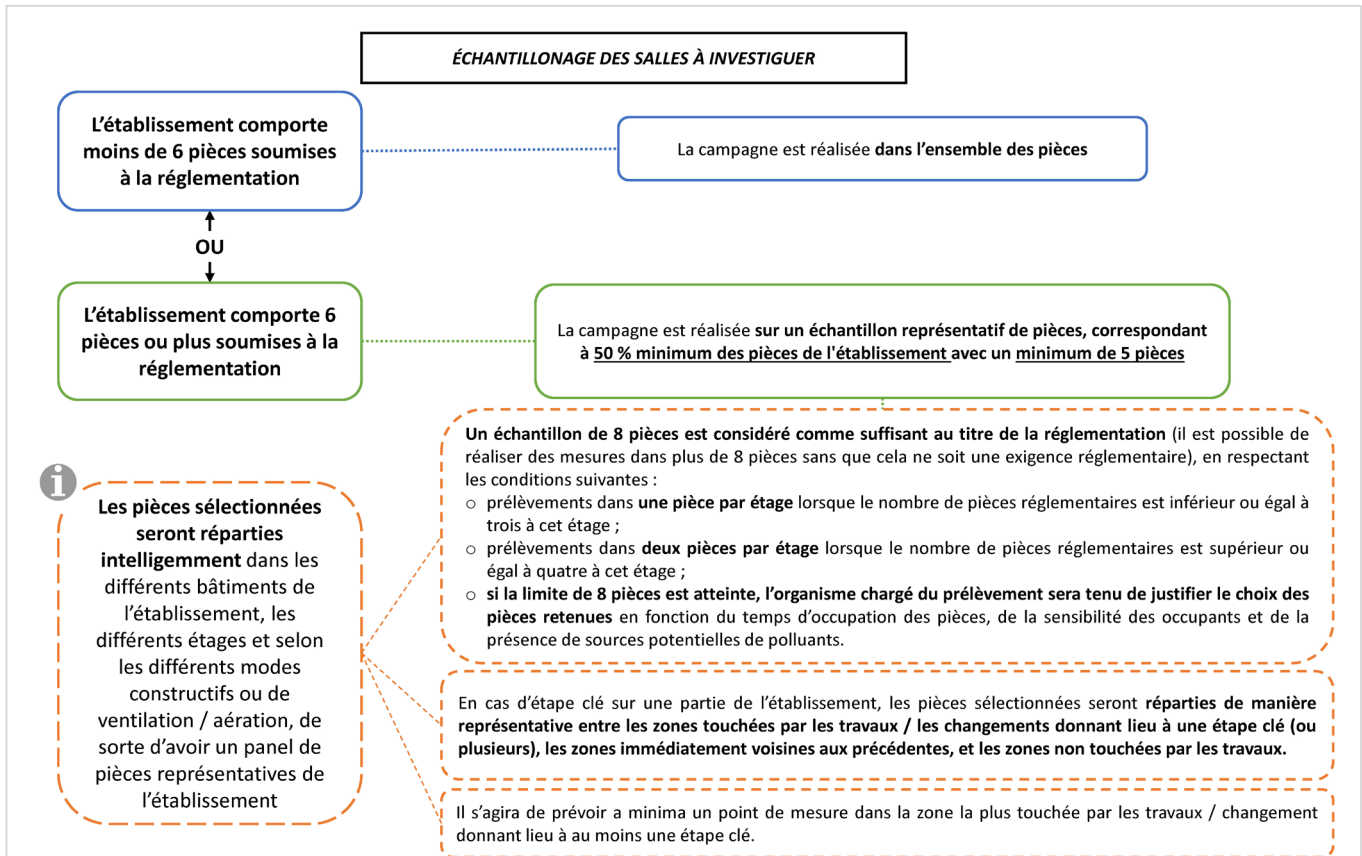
ÉCHANTILLONAGE DES SALLES À INVESTIGUER

L'établissement comporte moins de 6 pièces soumises à la réglementation

La campagne est réalisée dans l'ensemble des pièces

OU

L'établissement comporte 6 pièces ou plus soumises à la réglementation

La campagne est réalisée sur un échantillon représentatif de pièces, correspondant à 50 % minimum des pièces de l'établissement avec un minimum de 5 pièces

Un échantillon de 8 pièces est considéré comme suffisant au titre de la réglementation (il est possible de réaliser des mesures dans plus de 8 pièces sans que cela ne soit une exigence réglementaire), en respectant les conditions suivantes :
o prélèvements dans une pièce par étage lorsque le nombre de pièces réglementaires est inférieur ou égal à trois à cet étage ;
o prélèvements dans deux pièces par étage lorsque le nombre de pièces réglementaires est supérieur ou égal à quatre à cet étage ;
o si la limite de 8 pièces est atteinte, l'organisme chargé du prélèvement sera tenu de justifier le choix des pièces retenues en fonction du temps d'occupation des pièces, de la sensibilité des occupants et de la présence de sources potentielles de polluants.

Les pièces sélectionnées seront réparties intelligemment dans les différents bâtiments de l'établissement, les différents étages et selon les différents modes constructifs ou de ventilation / aération, de sorte d'avoir un panel de pièces représentatives de l'établissement

En cas d'étape clé sur une partie de l'établissement, les pièces sélectionnées seront réparties de manière représentative entre les zones touchées par les travaux / les changements donnant lieu à une étape clé (ou plusieurs), les zones immédiatement voisines aux précédentes, et les zones non touchées par les travaux.

Il s'agira de prévoir a minima un point de mesure dans la zone la plus touchée par les travaux / changement donnant lieu à au moins une étape clé.